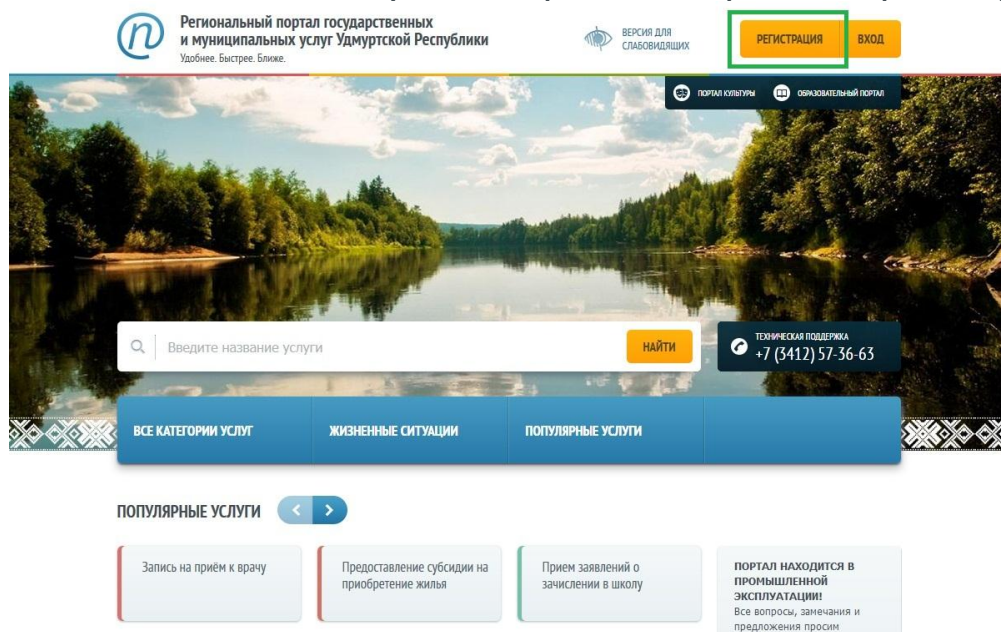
Региональный портал государственных и муниципальных услуг Удмуртской Республики
Удобнее. Быстрее. Ближе.

ВЕРСИЯ ДЛЯ СЛАБОВИДЯЩИХ

РЕГИСТРАЦИЯ

ВХОД

ПОРТАЛ КУЛЬТУРЫ

ОБРАЗОВАТЕЛЬНЫЙ ПОРТАЛ

Введите название услуги

НАЙТИ

ТЕХНИЧЕСКАЯ ПОДДЕРЖКА
+7 (3412) 57-36-63

ВСЕ КАТЕГОРИИ УСЛУГ

ЖИЗНЕННЫЕ СИТУАЦИИ

ПОПУЛЯРНЫЕ УСЛУГИ

ПОПУЛЯРНЫЕ УСЛУГИ

Запись на приём к врачу

Предоставление субсидии на приобретение жилья

Прием заявлений о зачислении в школу

ПОРТАЛ НАХОДИТСЯ В ПРОМЫШЛЕННОЙ ЭКСПЛУАТАЦИИ!
Все вопросы, замечания и предложения просим